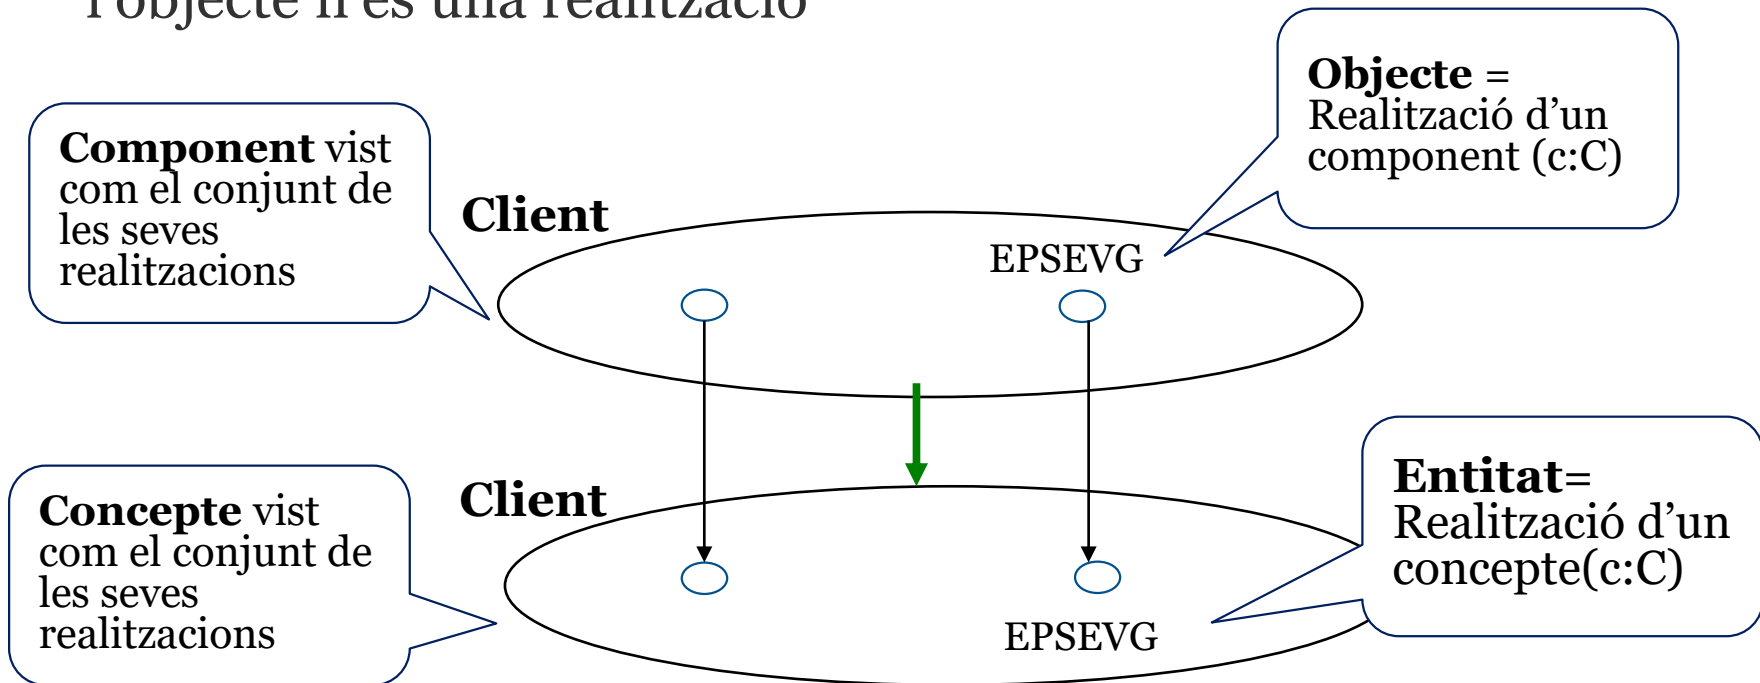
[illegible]

**Component** vist com el conjunt de les seves realitzacions

Client

EPSEVG

**Objecte** = Realització d'un component (c:C)

Client

EPSEVG

**Concepte** vist com el conjunt de les seves realitzacions

**Entitat**= Realització d'un concepte(c:C)